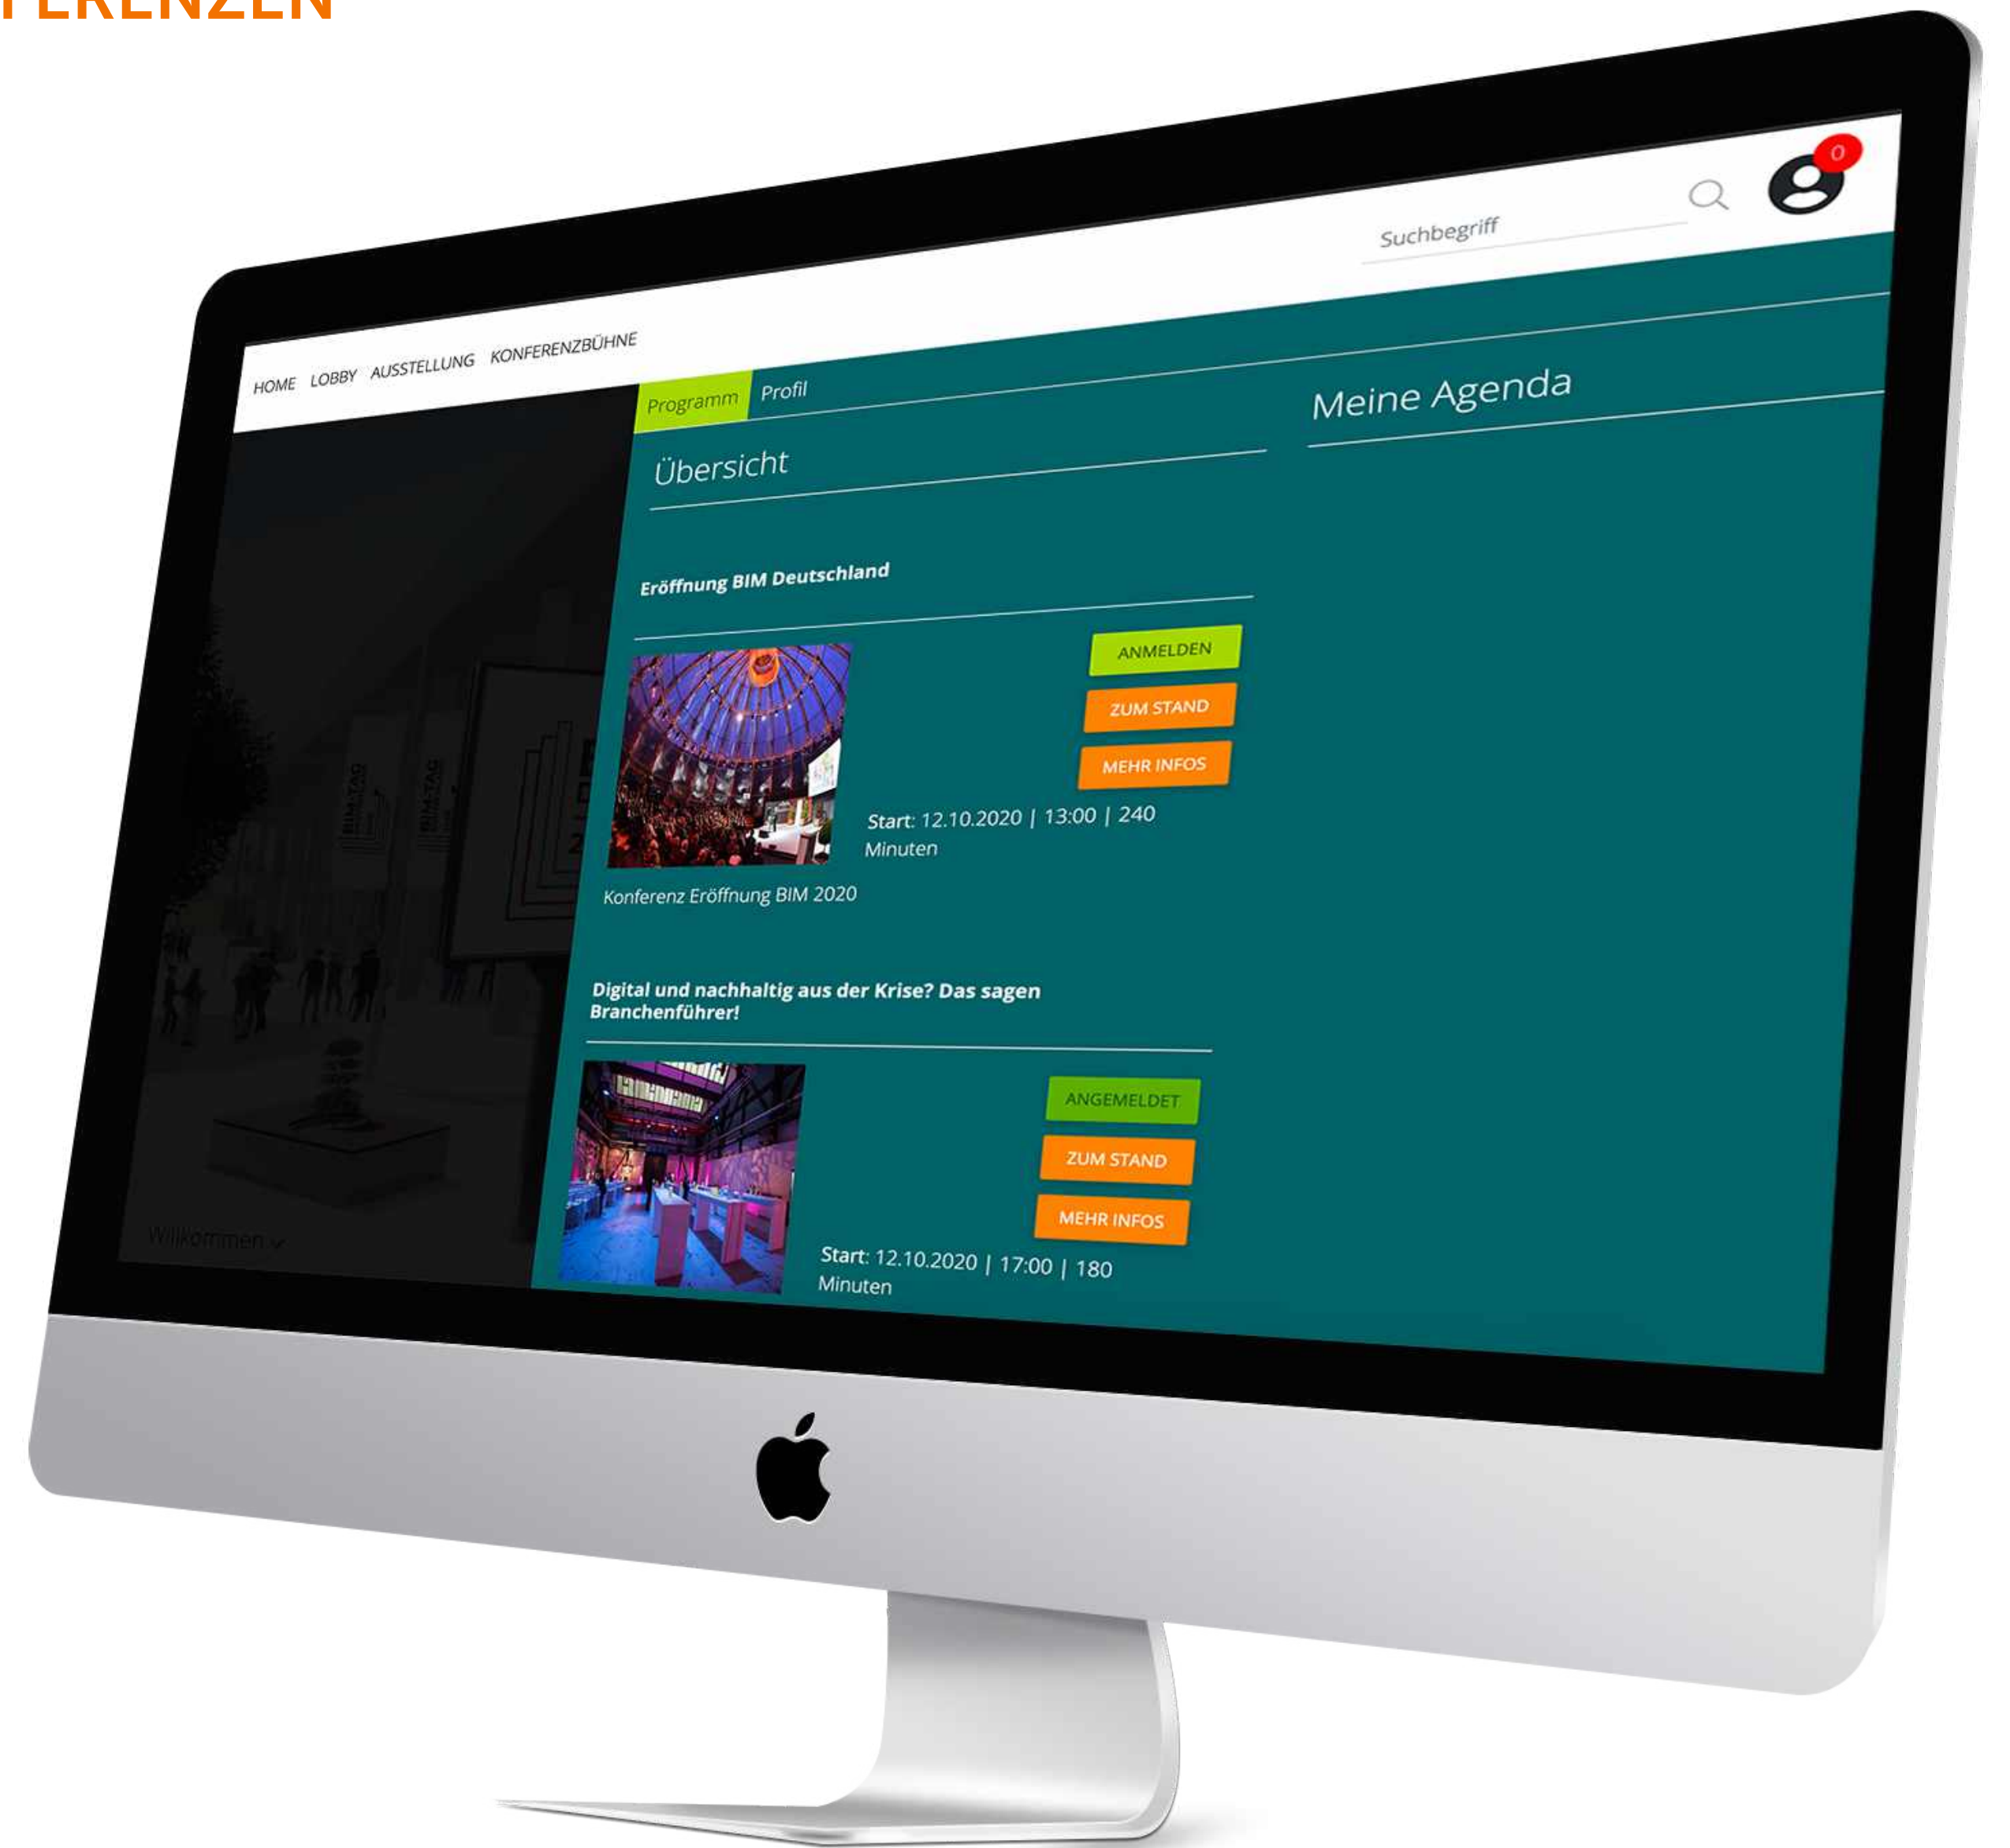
FERENZEN

HOME LOBBY AUSSTELLUNG KONFERENZBÜHNE

Suchbegriff

0

Programm Profil

Übersicht

Meine Agenda

Eröffnung BIM Deutschland

ANMELDEN
ZUM STAND
MEHR INFOS

Start: 12.10.2020 | 13:00 | 240 Minuten

Konferenz Eröffnung BIM 2020

Digital und nachhaltig aus der Krise? Das sagen Branchenführer!

ANGEMELDET
ZUM STAND
MEHR INFOS

Start: 12.10.2020 | 17:00 | 180 Minuten

Willkommen